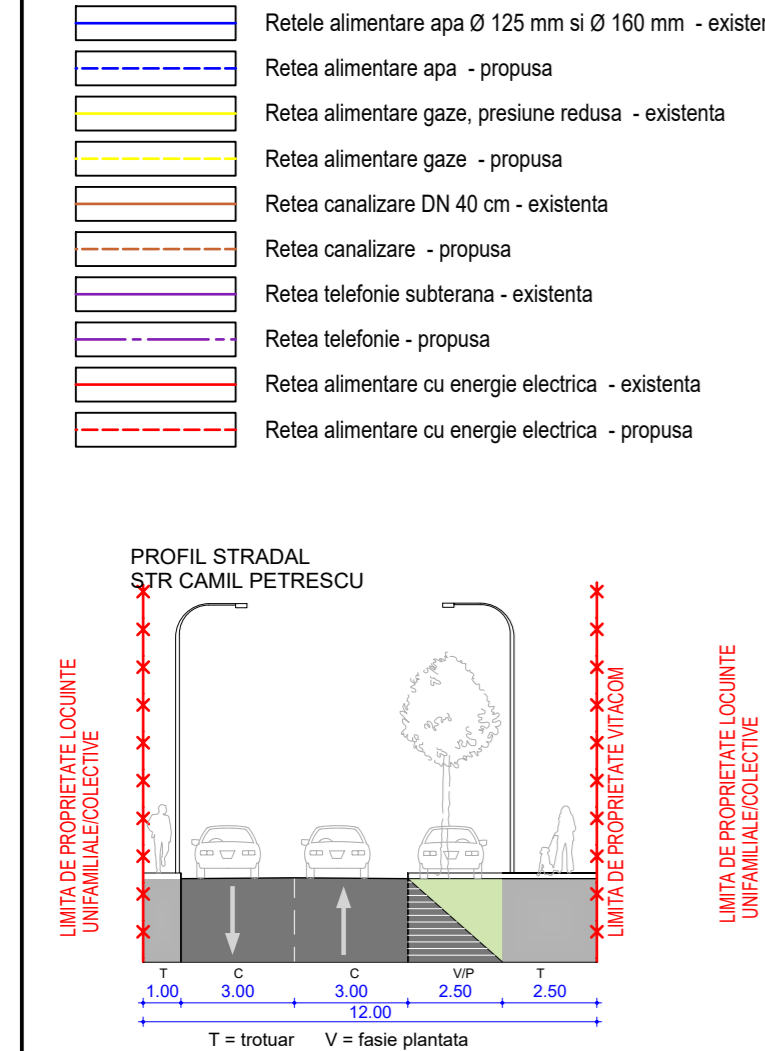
Retele alimentare apa Ø 125 mm si Ø 160 mm - existen

Retea alimentare apa - propusa

Retea alimentare gaze, presiune redusa - existenta

Retea alimentare gaze - propusa

Retea canalizare DN 40 cm - existenta

Retea canalizare - propusa

Retea telefonie subterana - existenta

Retea telefonie - propusa

Retea alimentare cu energie electrica - existenta

Retea alimentare cu energie electrica - propusa

PROFIL STRADAL
STR CAMIL PETRESCU

LIMITA DE PROPRIETATE LOCUINTE UNIFAMILIALE/COLECTIVE

LIMITA DE PROPRIETATE VITACOM

LIMITA DE PROPRIETATE LOCUINTE UNIFAMILIALE/COLECTIVE

| T | C | C | V/P | T |
|---|---|---|---|---|
| 1.00 | 3.00 | 3.00 | 2.50 | 2.50 |

12.00

T = trotuar V = fasie plantata